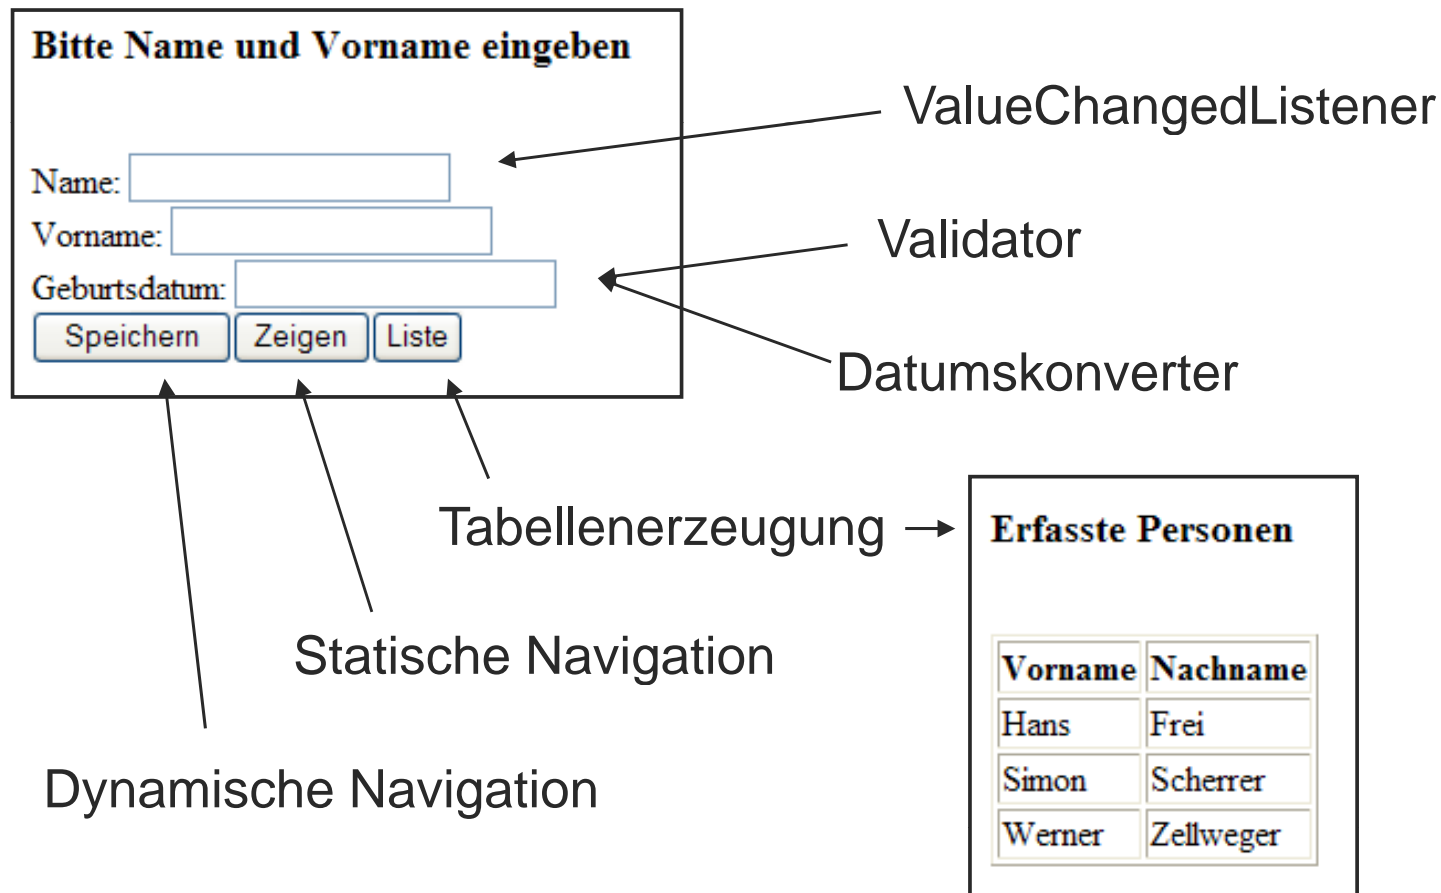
Bitte Name und Vorname eingeben

Name:
Vorname:
Geburtsdatum:

Speichern Zeigen Liste

ValueChangedListener

Validator

Datumskonverter

Tabellenerzeugung

Statische Navigation

Dynamische Navigation

Erfasste Personen

| Vorname | Nachname |
|---|---|
| Hans | Frei |
| Simon | Scherrer |
| Werner | Zellweger |